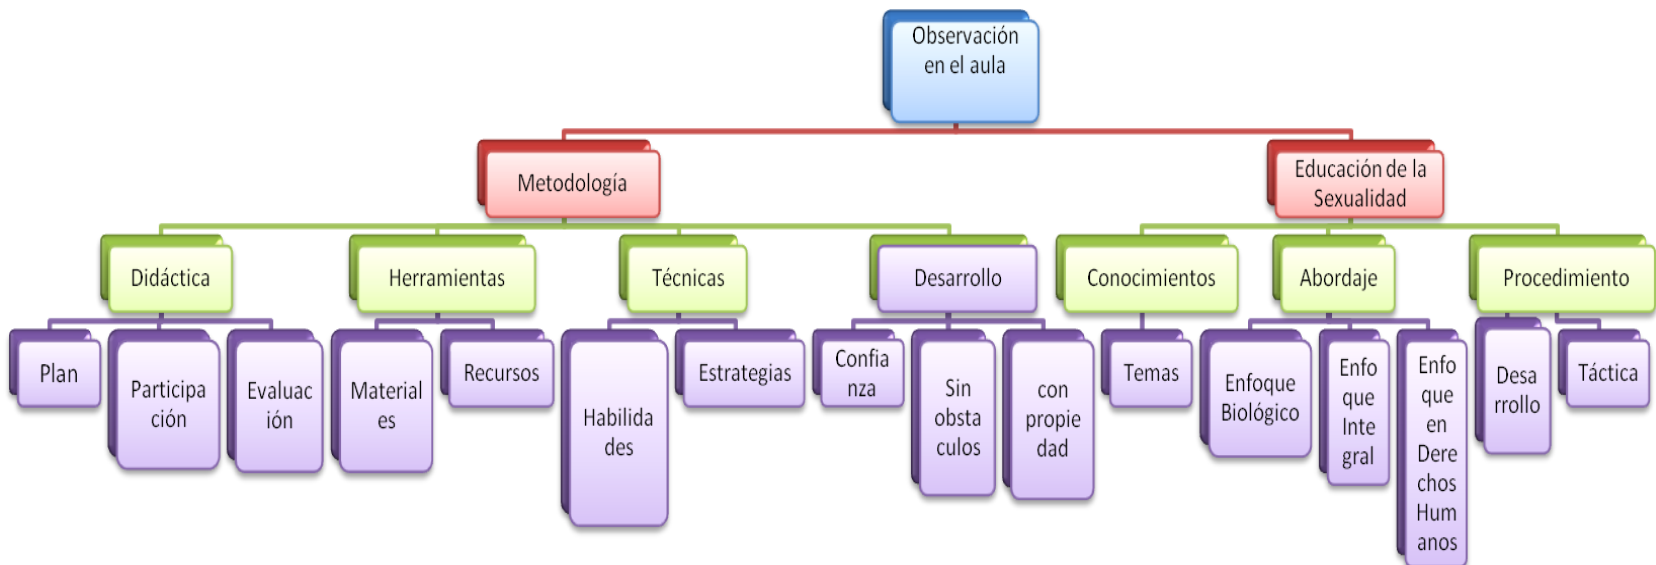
Observación en el aula

Metodología

Educación de la Sexualidad

Didáctica

Herramientas

Técnicas

Desarrollo

Conocimientos

Abordaje

Procedimiento

Plan

Participación

Evaluación

Materiales

Recursos

Habilidades

Estrategias

Confianza

Sin obstaculos

con propiedad

Temas

Enfoque Biológico

Enfoque Integral

Enfoque en Derechos Humanos

Desarrollo

Táctica